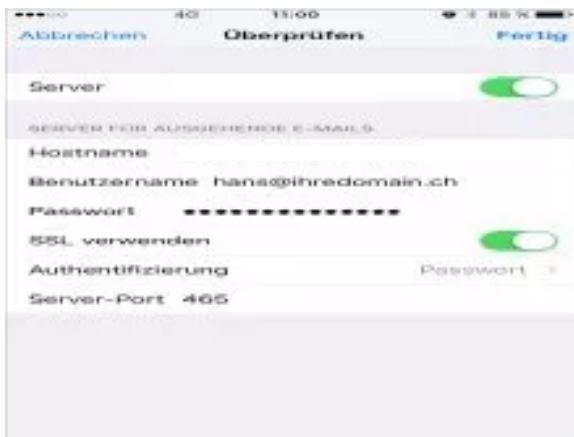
4G 11:00 85 %

Abbrechen Überprüfen Fertig

Server

SERVER FÜR AUSGEHENDE E-MAILS

Hostname

Benutzername hans@ihredomain.ch

Passwort ••••••••••••••

SSL verwenden

Authentifizierung Passwort >

Server-Port 465